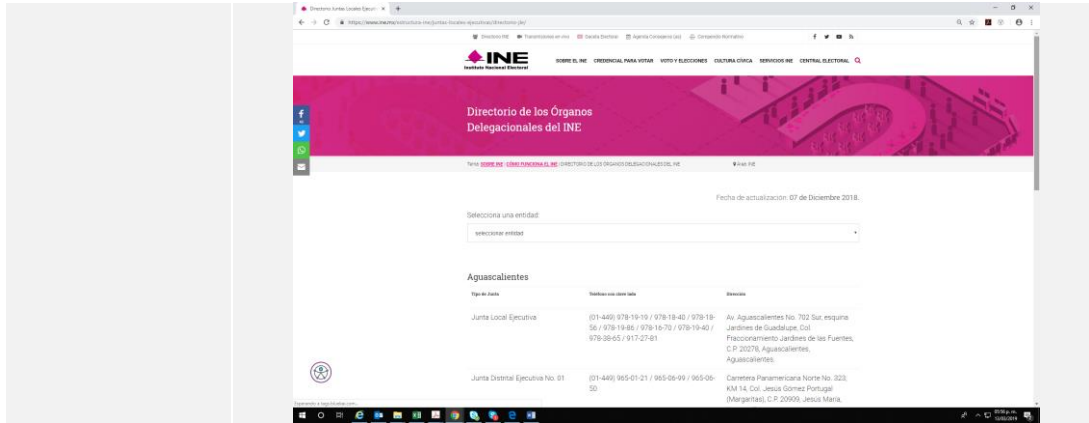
Directorio Juntas Locales Ejecuti... ×

https://www.ine.mx/estructura-ine/juntas-locales-ejecutivas/directorio-jle/

Directorio INE   Transmisiones en vivo   Gaceta Electoral   Agenda Consejeros (as)   Compendio Normativo

INE
Instituto Nacional Electoral

SOBRE EL INE   CREDENCIAL PARA VOTAR   VOTO Y ELECCIONES   CULTURA CÍVICA   SERVICIOS INE   CENTRAL ELECTORAL

Directorio de los Órganos Delegacionales del INE

Tema: SOBRE INE / CÓMO FUNCIONA EL INE / DIRECTORIO DE LOS ÓRGANOS DELEGACIONALES DEL INE

Fecha de actualización: 07 de Diciembre 2018.

Selecciona una entidad:

seleccionar entidad

Aguascalientes

| Tipo de Junta | Teléfono con clave lada | Dirección |
|---|---|---|
| Junta Local Ejecutiva | (01-449) 978-19-19 / 978-18-40 / 978-19-56 / 978-19-86 / 978-16-70 / 978-19-40 / 978-38-65 / 917-27-81 | Av. Aguascalientes No. 702 Sur, esquina Jardines de Guadalupe, Col. Fraccionamiento Jardines de las Fuentes, C.P. 20278, Aguascalientes, Aguascalientes. |
| Junta Distrital Ejecutiva No. 01 | (01-449) 965-01-21 / 965-06-99 / 965-06-50 | Carretera Panamericana Norte No. 923, KM 14, Col. Jesús Gómez Portugal (Margaritas), C.P. 20909, Jesús María, |

Esperando a tagcldbadar.com...